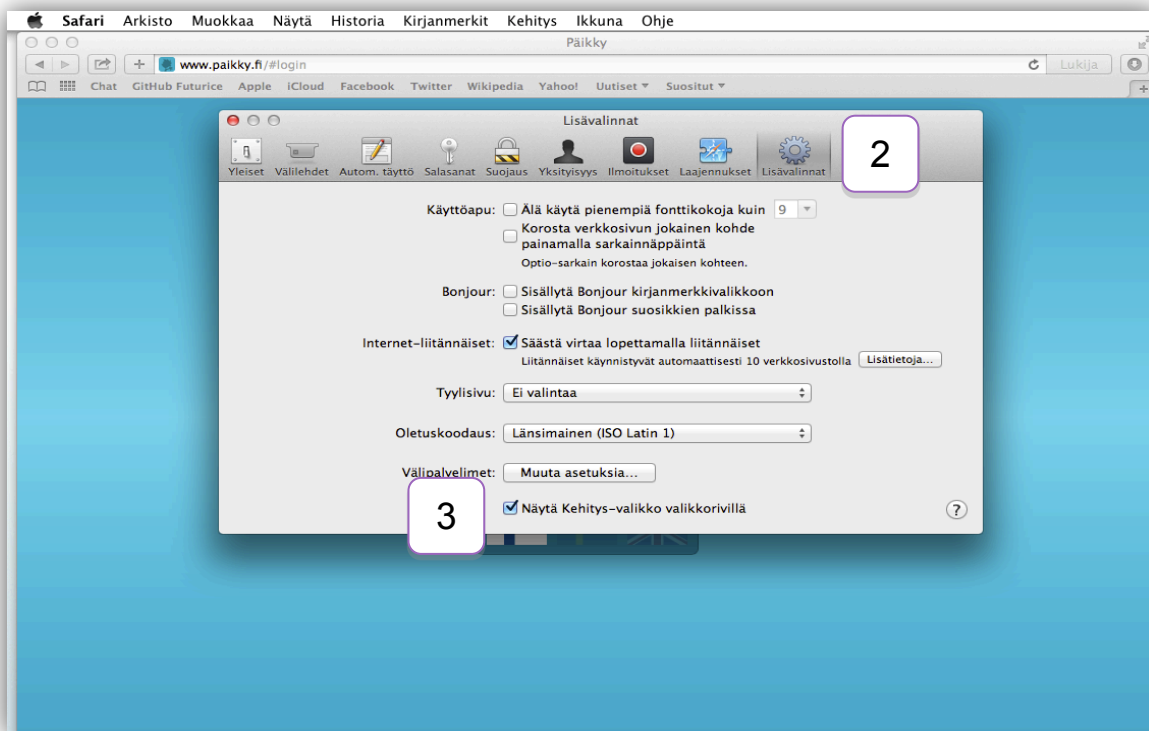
Safari Arkisto Muokkaa Näytä Historia Kirjanmerkit Kehitys Ikkuna Ohje

Päikky

www.paikky.fi/#login

Lukija

Chat GitHub Futurice Apple iCloud Facebook Twitter Wikipedia Yahoo! Uutiset ▾ Suositut ▾

Lisävalinnat

Yleiset Välilehdet Autom. täyttö Salasanat Suojaus Yksityisyys Ilmoitukset Laajennukset Lisävalinnat

2

Käyttöapu: Älä käytä pienempiä fonttikokoja kuin 9

Korosta verkkosivun jokainen kohde painamalla sarkainnäppäintä

Optio-sarkain korostaa jokaisen kohteen.

Bonjour: Sisällytä Bonjour kirjanmerkkivalikkoon

Sisällytä Bonjour suosikkien palkissa

Internet-liitännäiset: Säästä virtaa lopettamalla liitännäiset

Liitännäiset käynnistyvät automaattisesti 10 verkkosivustolla Lisätietoja...

Tyylisivu: Ei valintaa

Oletuskoodaus: Länsimainen (ISO Latin 1)

Välipalvelimet: Muuta asetuksia...

3

Näytä Kehitys-valikko valikkorivillä

?